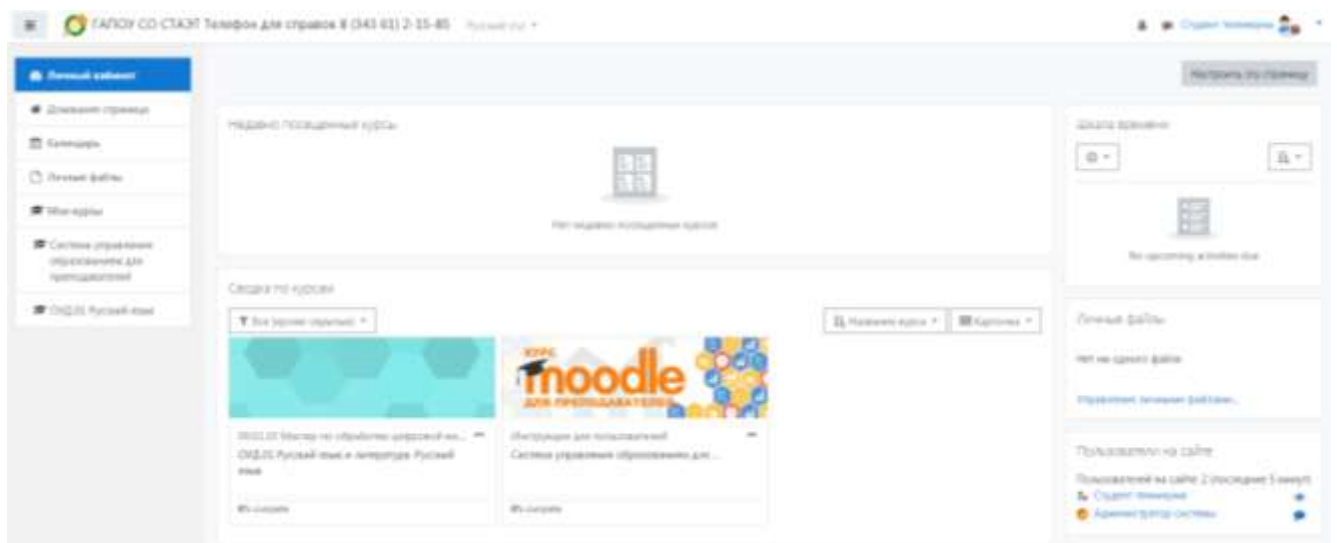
ГАПОУ СО СТАЭТ Телефон для справок 8 (343 61) 2-15-85 Русский (ru)

Студент Тимкерова

Личный кабинет

Домашняя страница

Календарь

Личные файлы

Мои курсы

Система управления образованием для преподавателей

ОУД.01 Русский язык

Настроить эту страницу

Недавно посещенные курсы

Нет недавно посещенных курсов

Сводка по курсам

Все (кроме скрытых)

Название курса

Карточка

курс moodle для преподавателей

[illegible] Мастер по обработке цифровой ин...

ОУД.01 Русский язык и литература. Русский язык

0% завершено

Инструкция для пользователей

Система управления образованием для ...

0% завершено

Шкала времени

No upcoming activities due

Личные файлы

Нет ни одного файла

Управление личными файлами...

Пользователи на сайте

Пользователей на сайте: 2 (последние 5 минут)

Студент Тимкерова

Администратор системы